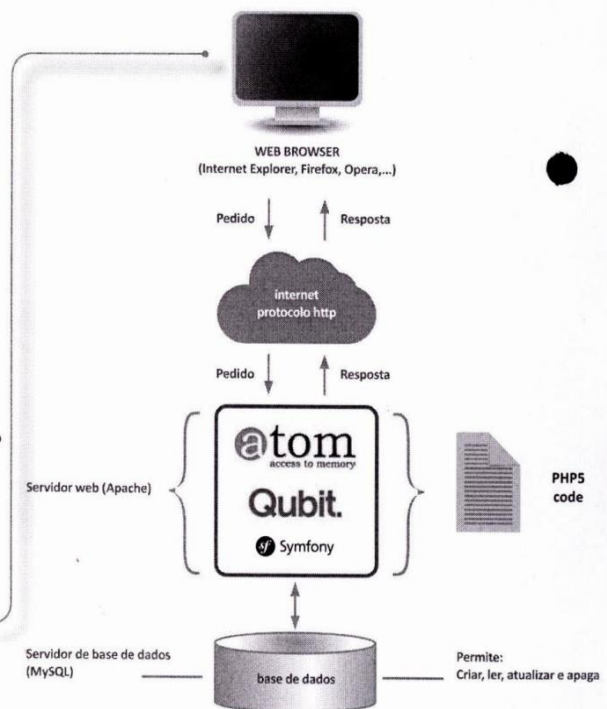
WEB BROWSER
(Internet Explorer, Firefox, Opera,...)

Pedido

Resposta

internet
protocolo http

Pedido

Resposta

atom
access to memory

Qubit.

Symfony

Servidor web (Apache)

PHP5
code

Servidor de base de dados
(MySQL)

base de dados

Permite:
Criar, ler, atualizar e apaga